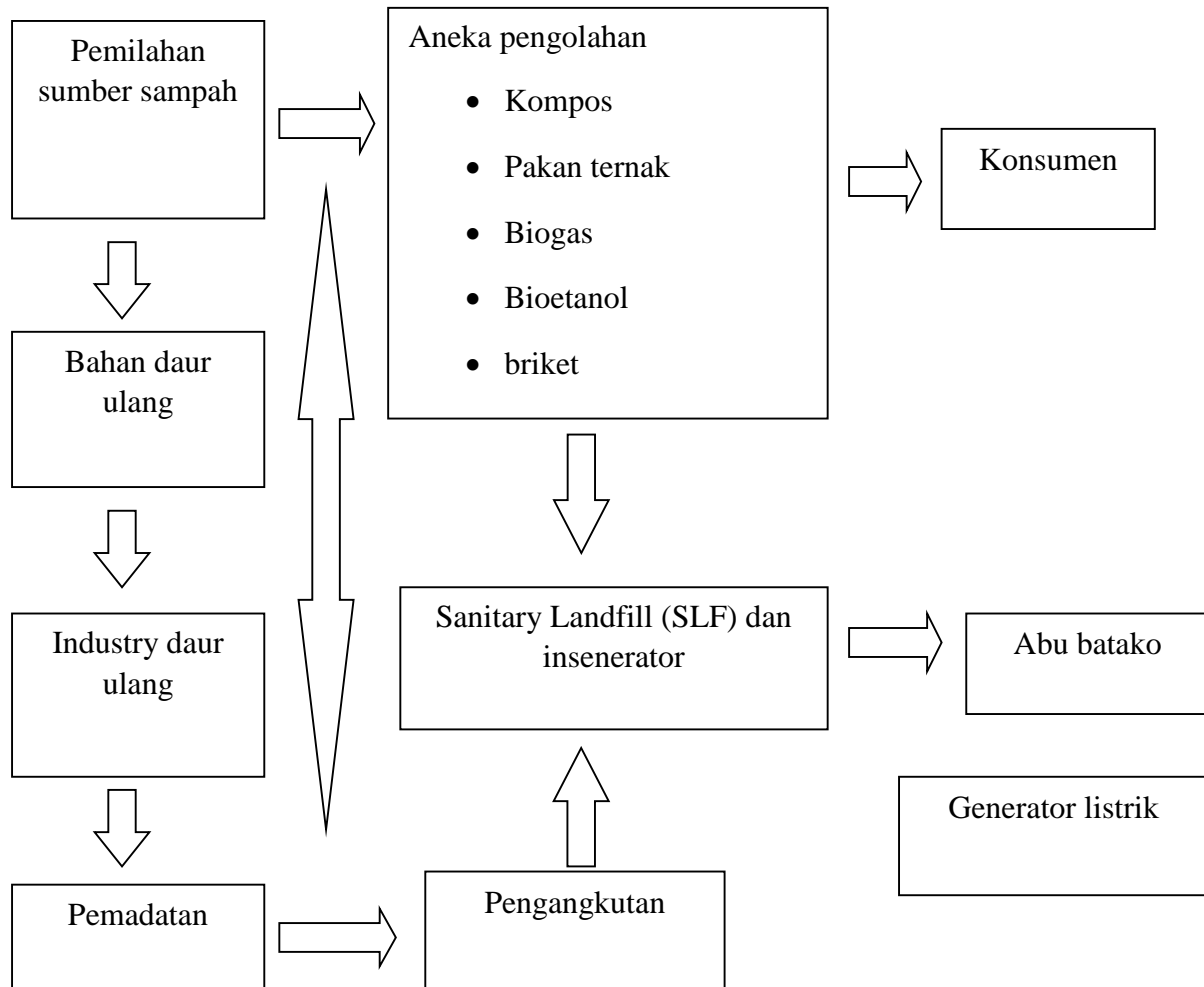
Pemilahan sumber sampah

Aneka pengolahan

- Kompos
- Pakan ternak
- Biogas
- Bioetanol
- briket

Konsumen

Bahan daur ulang

Industry daur ulang

Sanitary Landfill (SLF) dan insenerator

Abu batako

Generator listrik

Pemadatan

Pengangkutan